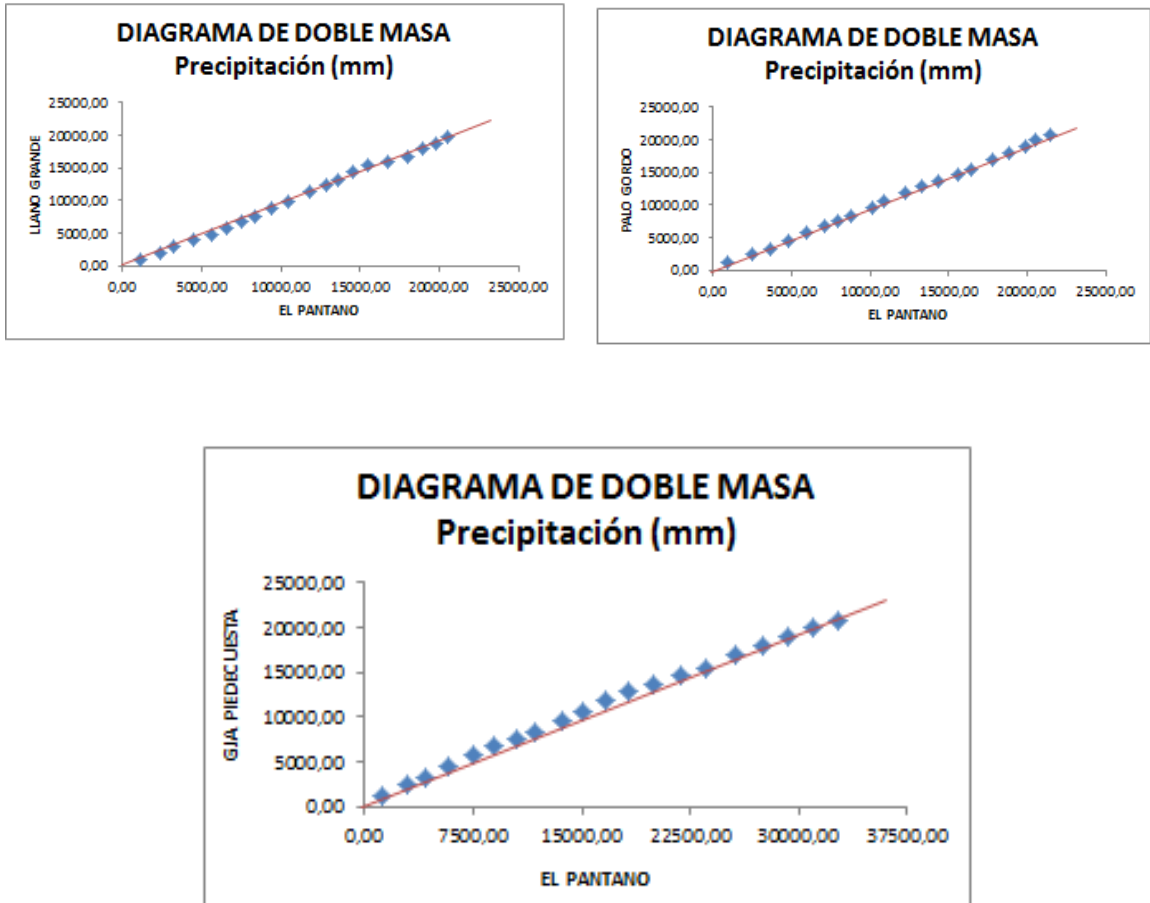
DIAGRAMA DE DOBLE MASA
Precipitación (mm)

LLANO GRANDE

25000,00
20000,00
15000,00
10000,00
5000,00
0,00

0,00 5000,00 10000,00 15000,00 20000,00 25000,00

EL PANTANO

DIAGRAMA DE DOBLE MASA
Precipitación (mm)

PALO GORDO

25000,00
20000,00
15000,00
10000,00
5000,00
0,00

0,00 5000,00 10000,00 15000,00 20000,00 25000,00

EL PANTANO

DIAGRAMA DE DOBLE MASA
Precipitación (mm)

GJA PIEDECUESTA

25000,00
20000,00
15000,00
10000,00
5000,00
0,00

0,00 7500,00 15000,00 22500,00 30000,00 37500,00

EL PANTANO